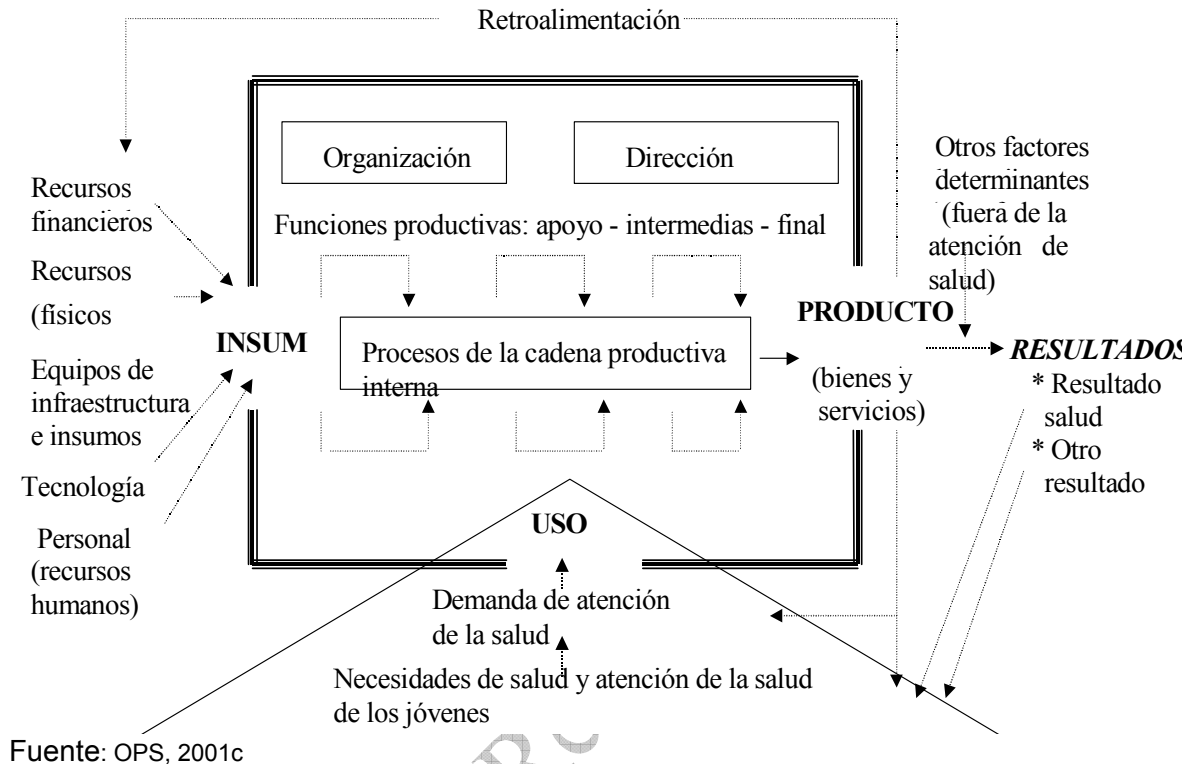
Retroalimentación

Organización

Dirección

Funciones productivas: apoyo - intermedias - final

Recursos financieros

Recursos (físicos

Equipos de infraestructura e insumos

Tecnología

Personal (recursos humanos)

INSUM

Procesos de la cadena productiva interna

PRODUCTO

(bienes y servicios)

Otros factores determinantes (fuera de la atención de salud)

RESULTADOS

* Resultado salud

* Otro resultado

USO

Demanda de atención de la salud

Necesidades de salud y atención de la salud de los jóvenes

Fuente: OPS, 2001c